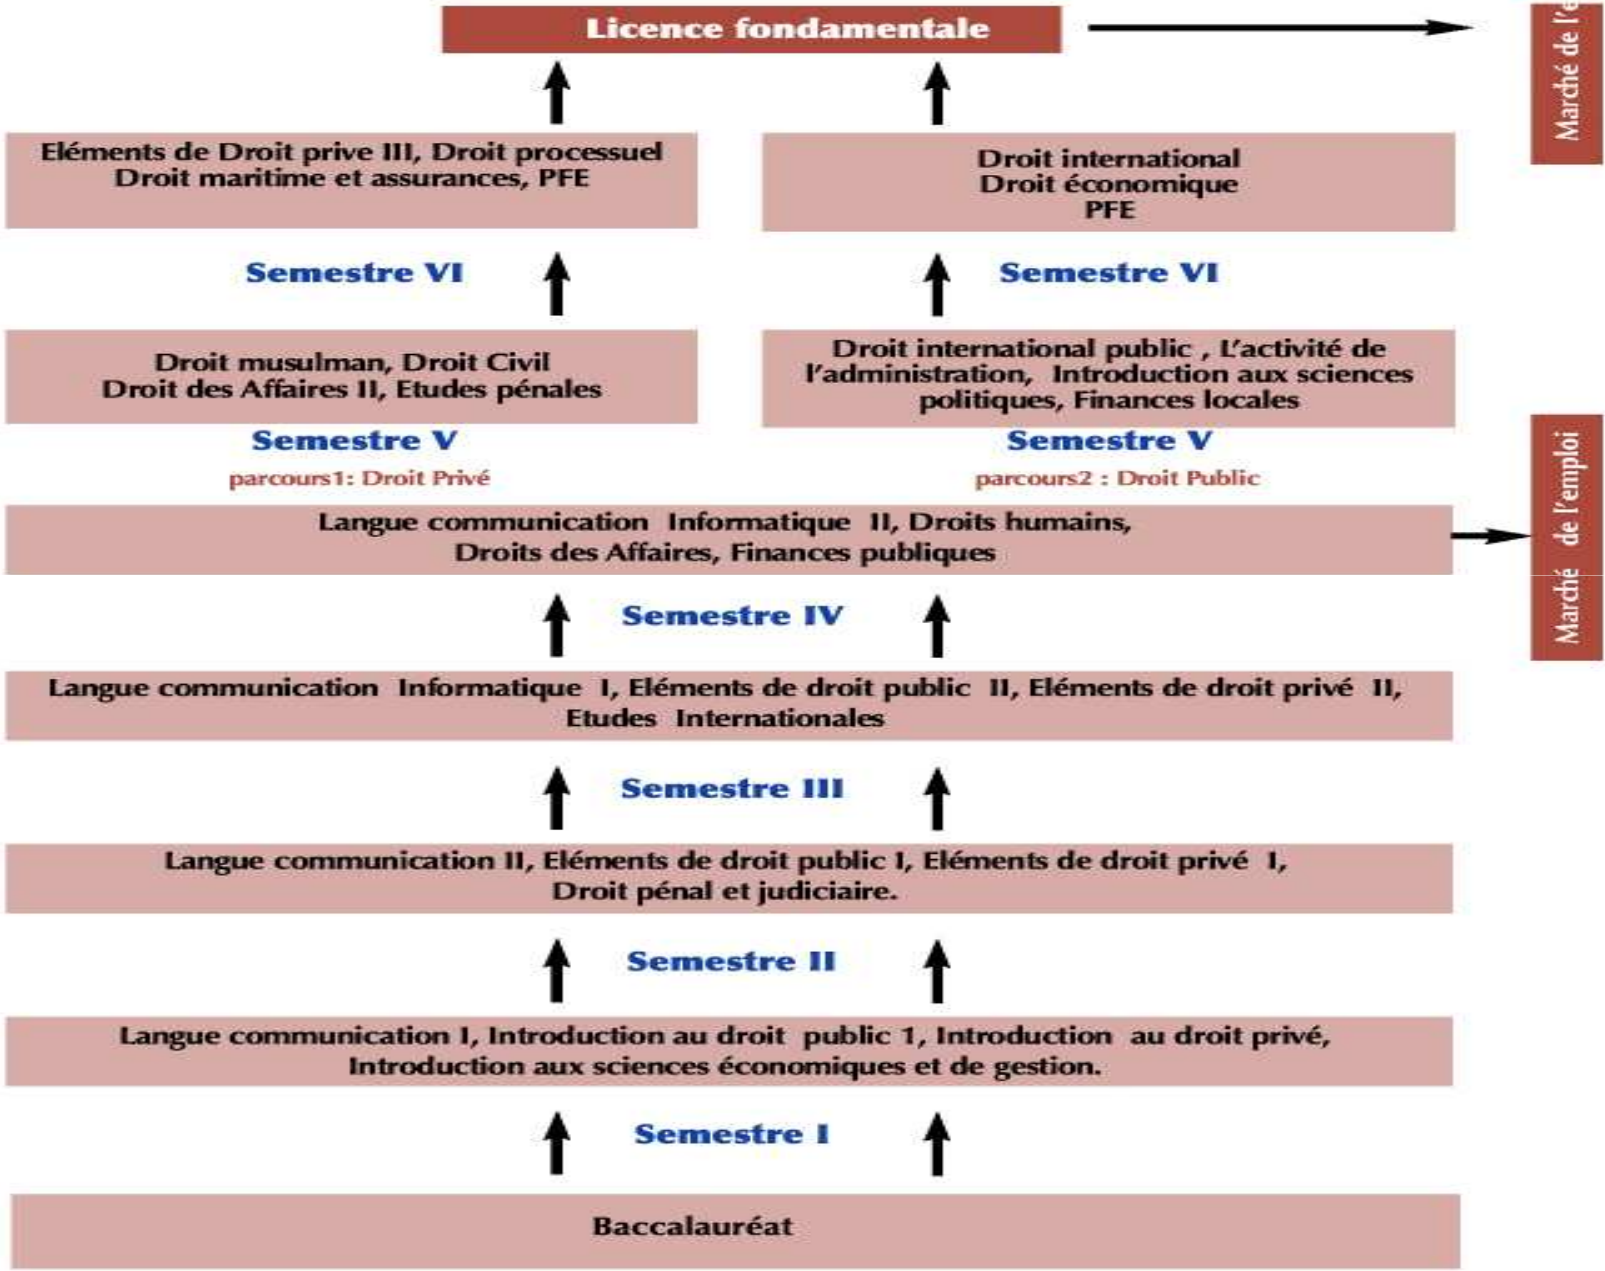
Licence fondamentale

Marché de l'e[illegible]

Eléments de Droit prive III, Droit processuel
Droit maritime et assurances, PFE

Droit international
Droit économique
PFE

Semestre VI

Semestre VI

Droit musulman, Droit Civil
Droit des Affaires II, Etudes pénales

Droit international public , L'activité de l'administration, Introduction aux sciences politiques, Finances locales

Semestre V

Semestre V

parcours1: Droit Privé

parcours2 : Droit Public

Marché de l'emploi

Langue communication Informatique II, Droits humains,
Droits des Affaires, Finances publiques

Semestre IV

Langue communication Informatique I, Eléments de droit public II, Eléments de droit privé II,
Etudes Internationales

Semestre III

Langue communication II, Eléments de droit public I, Eléments de droit privé I,
Droit pénal et judiciaire.

Semestre II

Langue communication I, Introduction au droit public 1, Introduction au droit privé,
Introduction aux sciences économiques et de gestion.

Semestre I

Baccalauréat